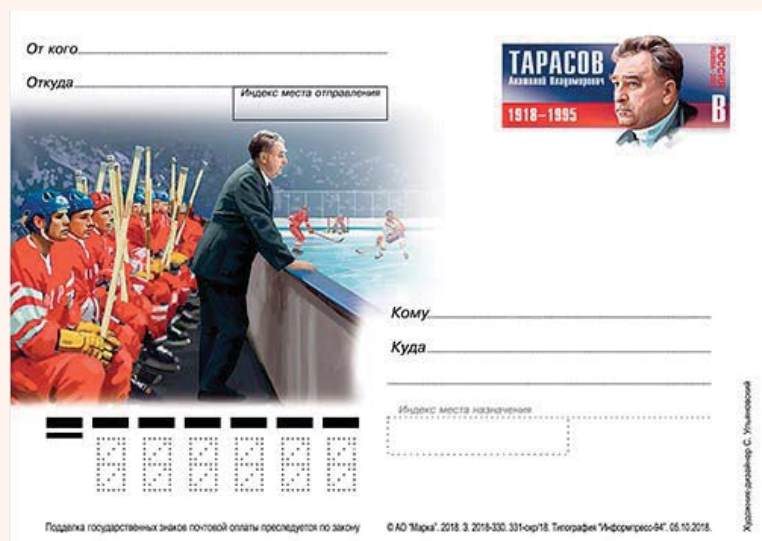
От кого
Откуда
Индекс места отправления

ТАРАСОВ
Анатолий Владимирович
1918–1995
РОССИЯ
В

Кому
Куда

Индекс места назначения

Подделка государственных знаков почтовой оплаты преследуется по закону

© АО "Марка". 2018. З. 2018-330. 331-скр/18. Типография "Информпресс-94". 05.10.2018.

Художник-дизайнер С. Ульяновский